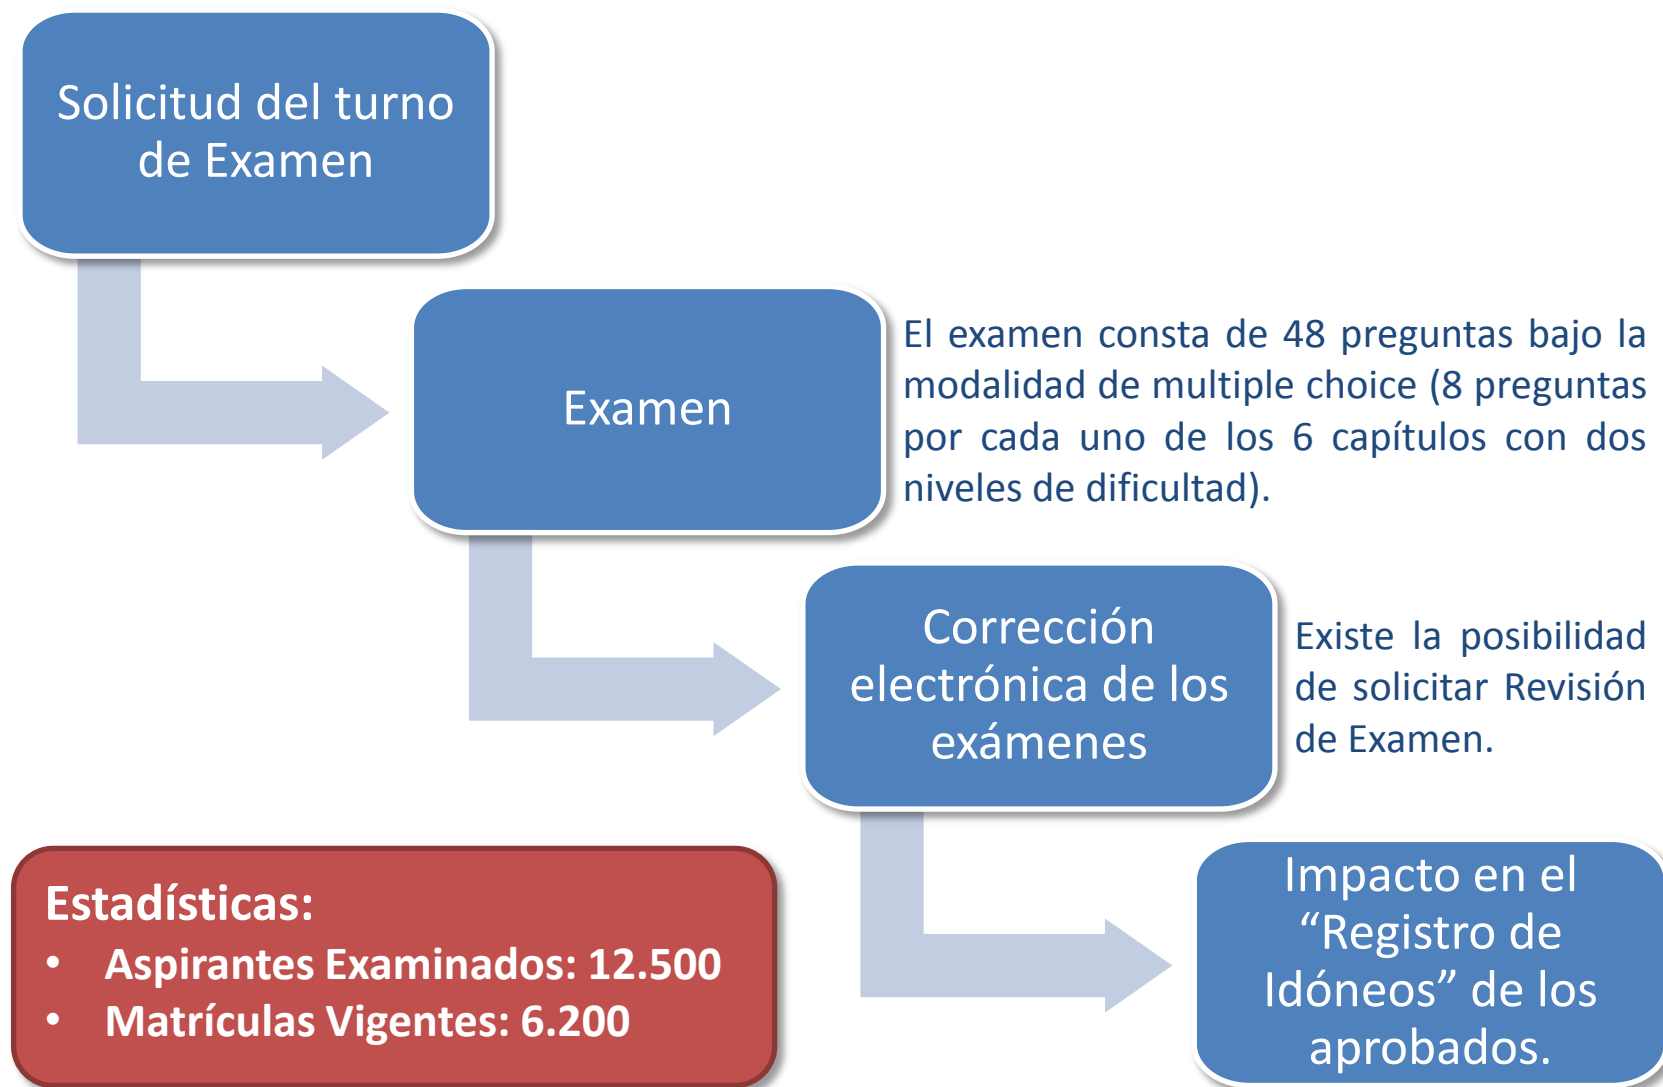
Solicitud del turno de Examen

Examen

El examen consta de 48 preguntas bajo la modalidad de multiple choice (8 preguntas por cada uno de los 6 capítulos con dos niveles de dificultad).

Corrección electrónica de los exámenes

Existe la posibilidad de solicitar Revisión de Examen.

Estadísticas:
• Aspirantes Examinados: 12.500
• Matrículas Vigentes: 6.200

Impacto en el “Registro de Idóneos” de los aprobados.